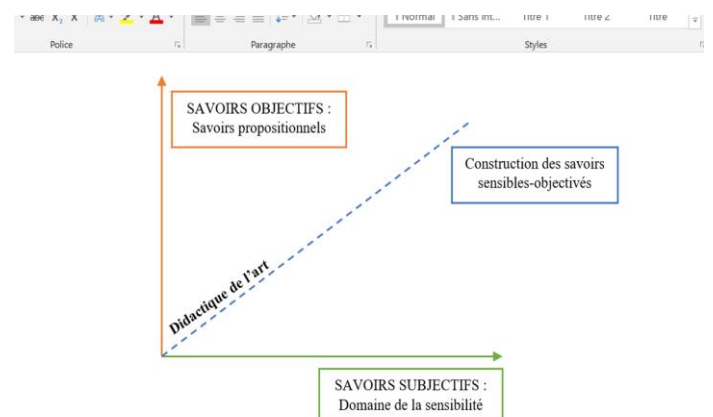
abc $x_2$ $x^2$

Police

Paragraphe

¶ Normal ¶ Sans int... Titre 1 Titre 2 Titre

Styles

SAVOIRS OBJECTIFS : Savoirs propositionnels

Construction des savoirs sensibles-objectivés

Didactique de l'art

SAVOIRS SUBJECTIFS : Domaine de la sensibilité